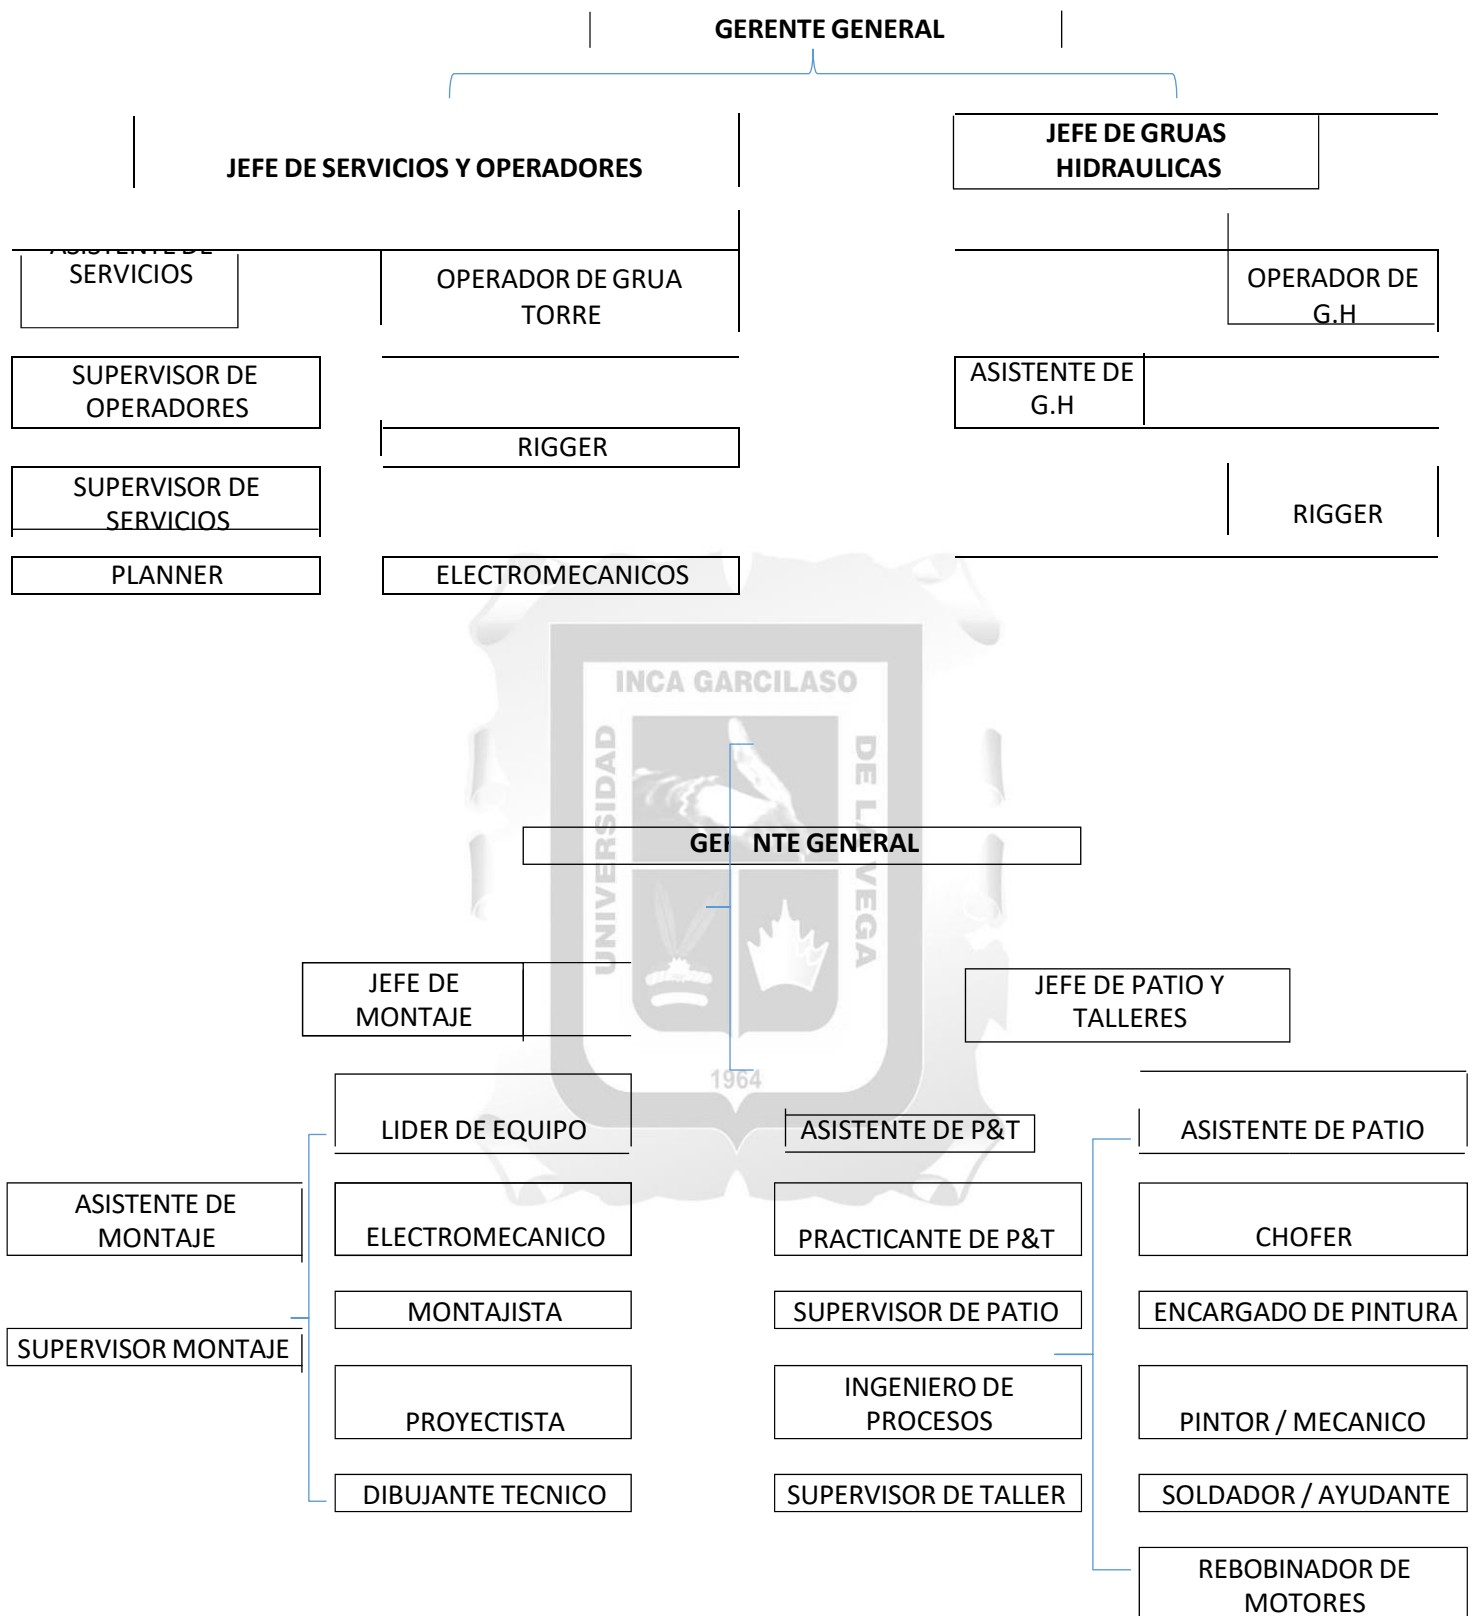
GERENTE GENERAL

JEFE DE SERVICIOS Y OPERADORES

JEFE DE GRUAS HIDRAULICAS

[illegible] SERVICIOS

OPERADOR DE GRUA TORRE

OPERADOR DE G.H

SUPERVISOR DE OPERADORES

ASISTENTE DE G.H

RIGGER

SUPERVISOR DE SERVICIOS

RIGGER

PLANNER

ELECTROMECANICOS

INCA GARCILASO

UNIVERSIDAD DE LA VEGA

GE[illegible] NTE GENERAL

JEFE DE MONTAJE

JEFE DE PATIO Y TALLERES

1964

LIDER DE EQUIPO

ASISTENTE DE P&T

ASISTENTE DE PATIO

ASISTENTE DE MONTAJE

ELECTROMECANICO

PRACTICANTE DE P&T

CHOFER

MONTAJISTA

SUPERVISOR DE PATIO

ENCARGADO DE PINTURA

SUPERVISOR MONTAJE

PROYECTISTA

INGENIERO DE PROCESOS

PINTOR / MECANICO

DIBUJANTE TECNICO

SUPERVISOR DE TALLER

SOLDADOR / AYUDANTE

REBOBINADOR DE MOTORES